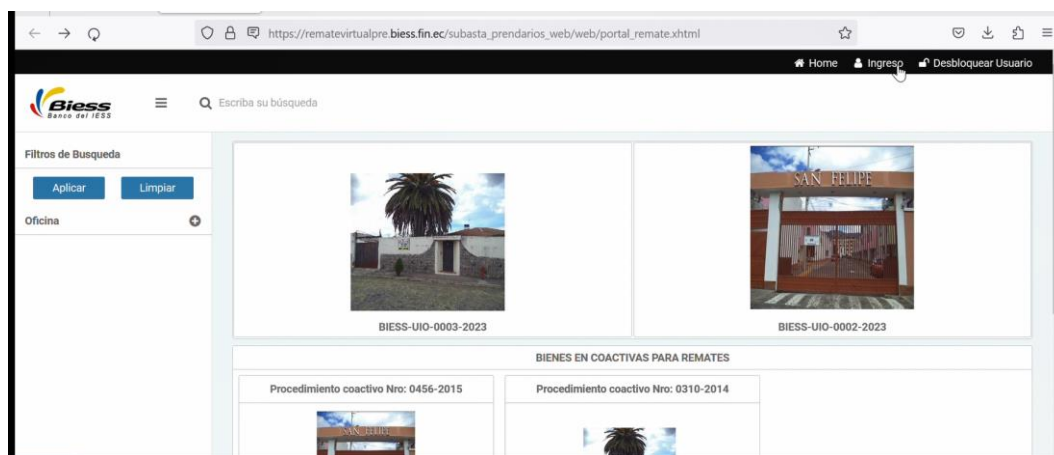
https://rematevirtualpre.biess.fin.ec/subasta_prendarios_web/web/portal_remate.xhtml

Home Ingreso Desbloquear Usuario

Biess
Banco del IESS

Escriba su búsqueda

Filtros de Busqueda

Aplicar Limpiar

Oficina

SAN FELIPE

BIESS-UIO-0003-2023

BIESS-UIO-0002-2023

BIENES EN COACTIVAS PARA REMATES

Procedimiento coactivo Nro: 0456-2015

Procedimiento coactivo Nro: 0310-2014

SAN FELIPE